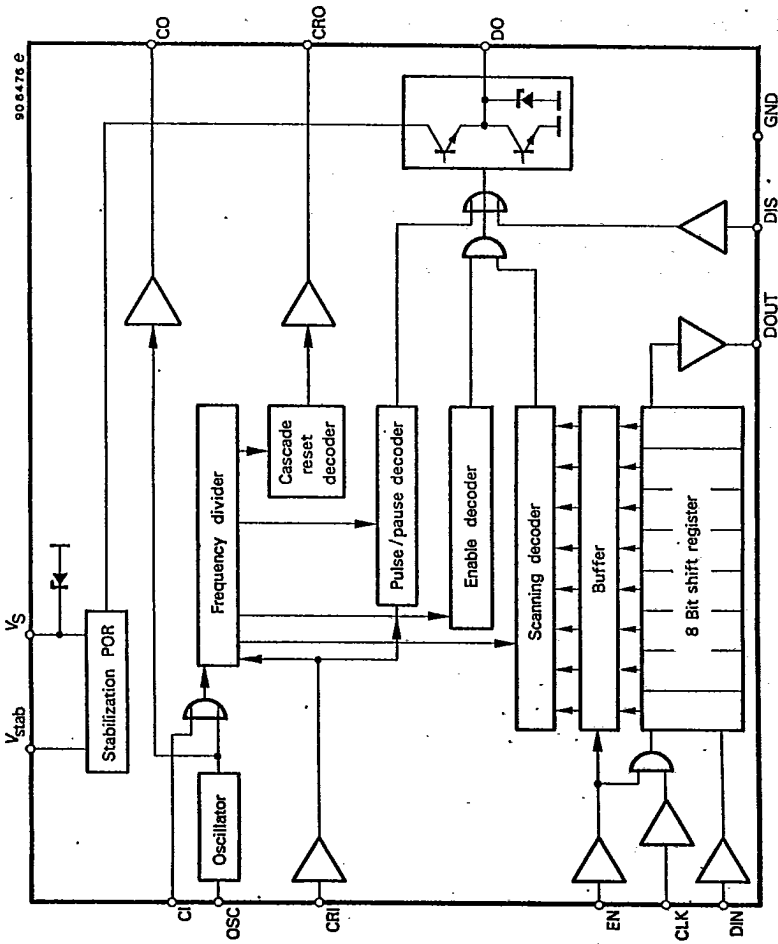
90 8476 e
CO
CRO
DO
GND
DIS
DOUT
$V_S$
$V_{stab}$
Stabilization POR
Frequency divider
Cascade reset decoder
Pulse / pause decoder
Enable decoder
Scanning decoder
Buffer
8 Bit shift register
Oscillator
CI
OSC
CRI
EN
CLK
DIN